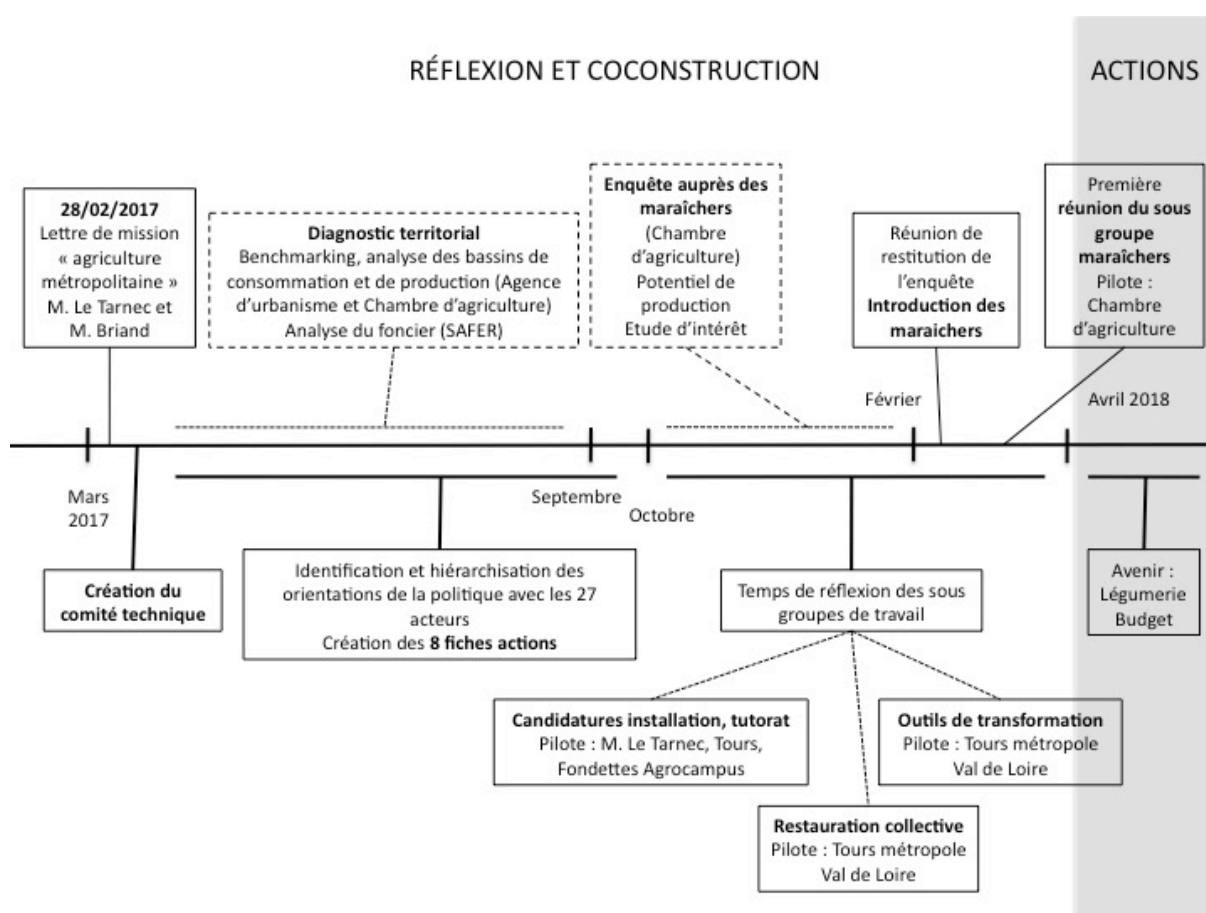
RÉFLEXION ET COCONSTRUCTION

ACTIONS

28/02/2017
Lettre de mission « agriculture métropolitaine » M. Le Tarnec et M. Briand

Diagnostic territorial
Benchmarking, analyse des bassins de consommation et de production (Agence d'urbanisme et Chambre d'agriculture)
Analyse du foncier (SAFER)

Enquête auprès des maraîchers
(Chambre d'agriculture)
Potentiel de production
Etude d'intérêt

Réunion de restitution de l'enquête
Introduction des maraichers

Première réunion du sous groupe maraîchers
Pilote : Chambre d'agriculture

Février

Avril 2018

Mars 2017

Septembre

Octobre

Création du comité technique

Identification et hiérarchisation des orientations de la politique avec les 27 acteurs
Création des 8 fiches actions

Temps de réflexion des sous groupes de travail

Avenir :
Légumerie
Budget

Candidatures installation, tutorat
Pilote : M. Le Tarnec, Tours, Fondettes Agrocampus

Outils de transformation
Pilote : Tours métropole Val de Loire

Restauration collective
Pilote : Tours métropole Val de Loire